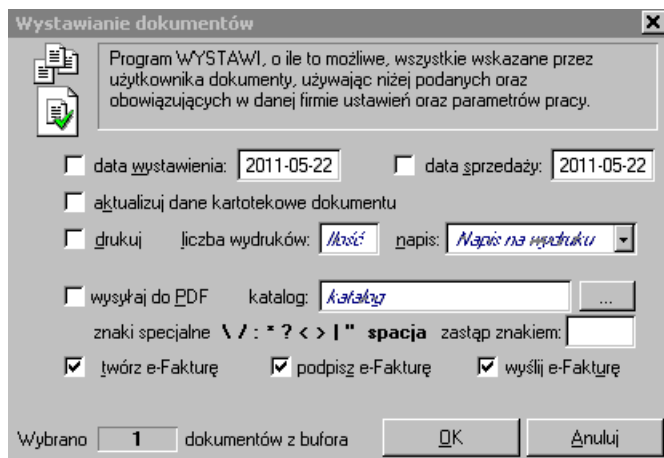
Wystawianie dokumentów

Program WYSTAWI, o ile to możliwe, wszystkie wskazane przez użytkownika dokumenty, używając niżej podanych oraz obowiązujących w danej firmie ustawień oraz parametrów pracy.

data wystawienia: 2011-05-22 data sprzedaży: 2011-05-22

aktualizuj dane kartotekowe dokumentu

drukuj liczba wydruków: Ilość napis: Napis na wydruku

wysyłaj do PDF katalog: katalog ...

znaki specjalne \ / : * ? < > | " spacja zastąp znakiem:

twórz e-Fakturę podpisz e-Fakturę wyślij e-Fakturę

Wybrano 1 dokumentów z bufora OK Anuluj